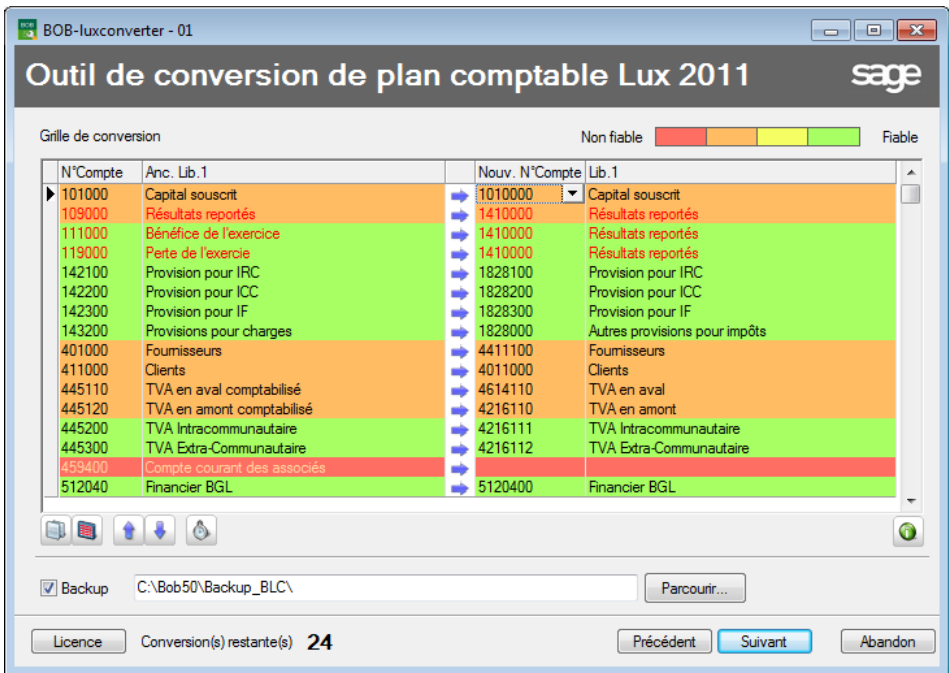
BOB-luxconverter - 01

Outil de conversion de plan comptable Lux 2011

sage

Grille de conversion

Non fiable

Fiable

| N°Compte | Anc. Lib.1 | | Nouv. N°Compte | Lib.1 |
|---|---|---|---|---|
| 101000 | Capital souscrit | | 1010000 | Capital souscrit |
| 109000 | Résultats reportés | | 1410000 | Résultats reportés |
| 111000 | Bénéfice de l'exercice | | 1410000 | Résultats reportés |
| 119000 | Perte de l'exercice | | 1410000 | Résultats reportés |
| 142100 | Provision pour IRC | | 1828100 | Provision pour IRC |
| 142200 | Provision pour ICC | | 1828200 | Provision pour ICC |
| 142300 | Provision pour IF | | 1828300 | Provision pour IF |
| 143200 | Provisions pour charges | | 1828000 | Autres provisions pour impôts |
| 401000 | Fournisseurs | | 4411100 | Fournisseurs |
| 411000 | Clients | | 4011000 | Clients |
| 445110 | TVA en aval comptabilisé | | 4614110 | TVA en aval |
| 445120 | TVA en amont comptabilisé | | 4216110 | TVA en amont |
| 445200 | TVA Intracommunautaire | | 4216111 | TVA Intracommunautaire |
| 445300 | TVA Extra-Communautaire | | 4216112 | TVA Extra-Communautaire |
| 459400 | Compte courant des associés | | | |
| 512040 | Financier BGL | | 5120400 | Financier BGL |

Backup C:\Bob50\Backup_BLC\ Parcourir...

Licence Conversion(s) restante(s) 24 Précédent Suivant Abandon